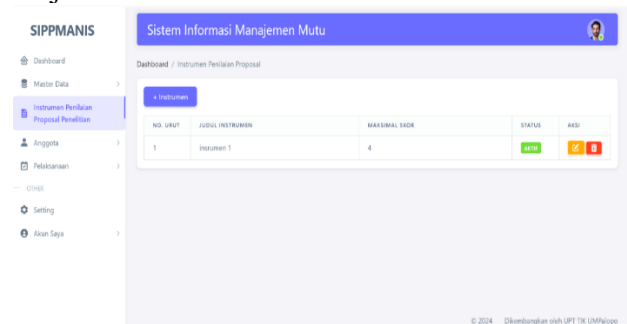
SIPPMANIS

Dashboard
Master Data
Instrumen Penilaian Proposal Penelitian
Anggota
Pelaksanaan
OTHER
Setting
Akun Saya

Sistem Informasi Manajemen Mutu

Dashboard / Instrumen Penilaian Proposal

+ Instrumen

| NO. URUT | JUDUL INSTRUMEN | MAKSIMAL SKOR | STATUS | AKSI |
|---|---|---|---|---|
| 1 | Insrumen 1 | 4 | AKTIF | |

© 2024 Dikembangkan oleh UPT TIK UMPalopo